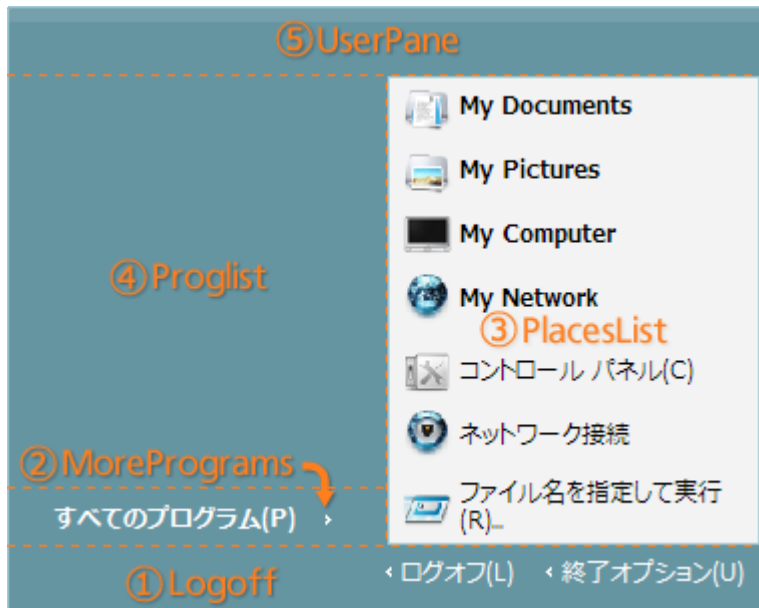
⑤UserPane

④Proglist

My Documents

My Pictures

My Computer

My Network

③PlacesList

コントロール パネル(C)

ネットワーク接続

②MorePrograms

すべてのプログラム(P)

ファイル名を指定して実行(R)...

①Logoff

ログオフ(L)

終了オプション(U)